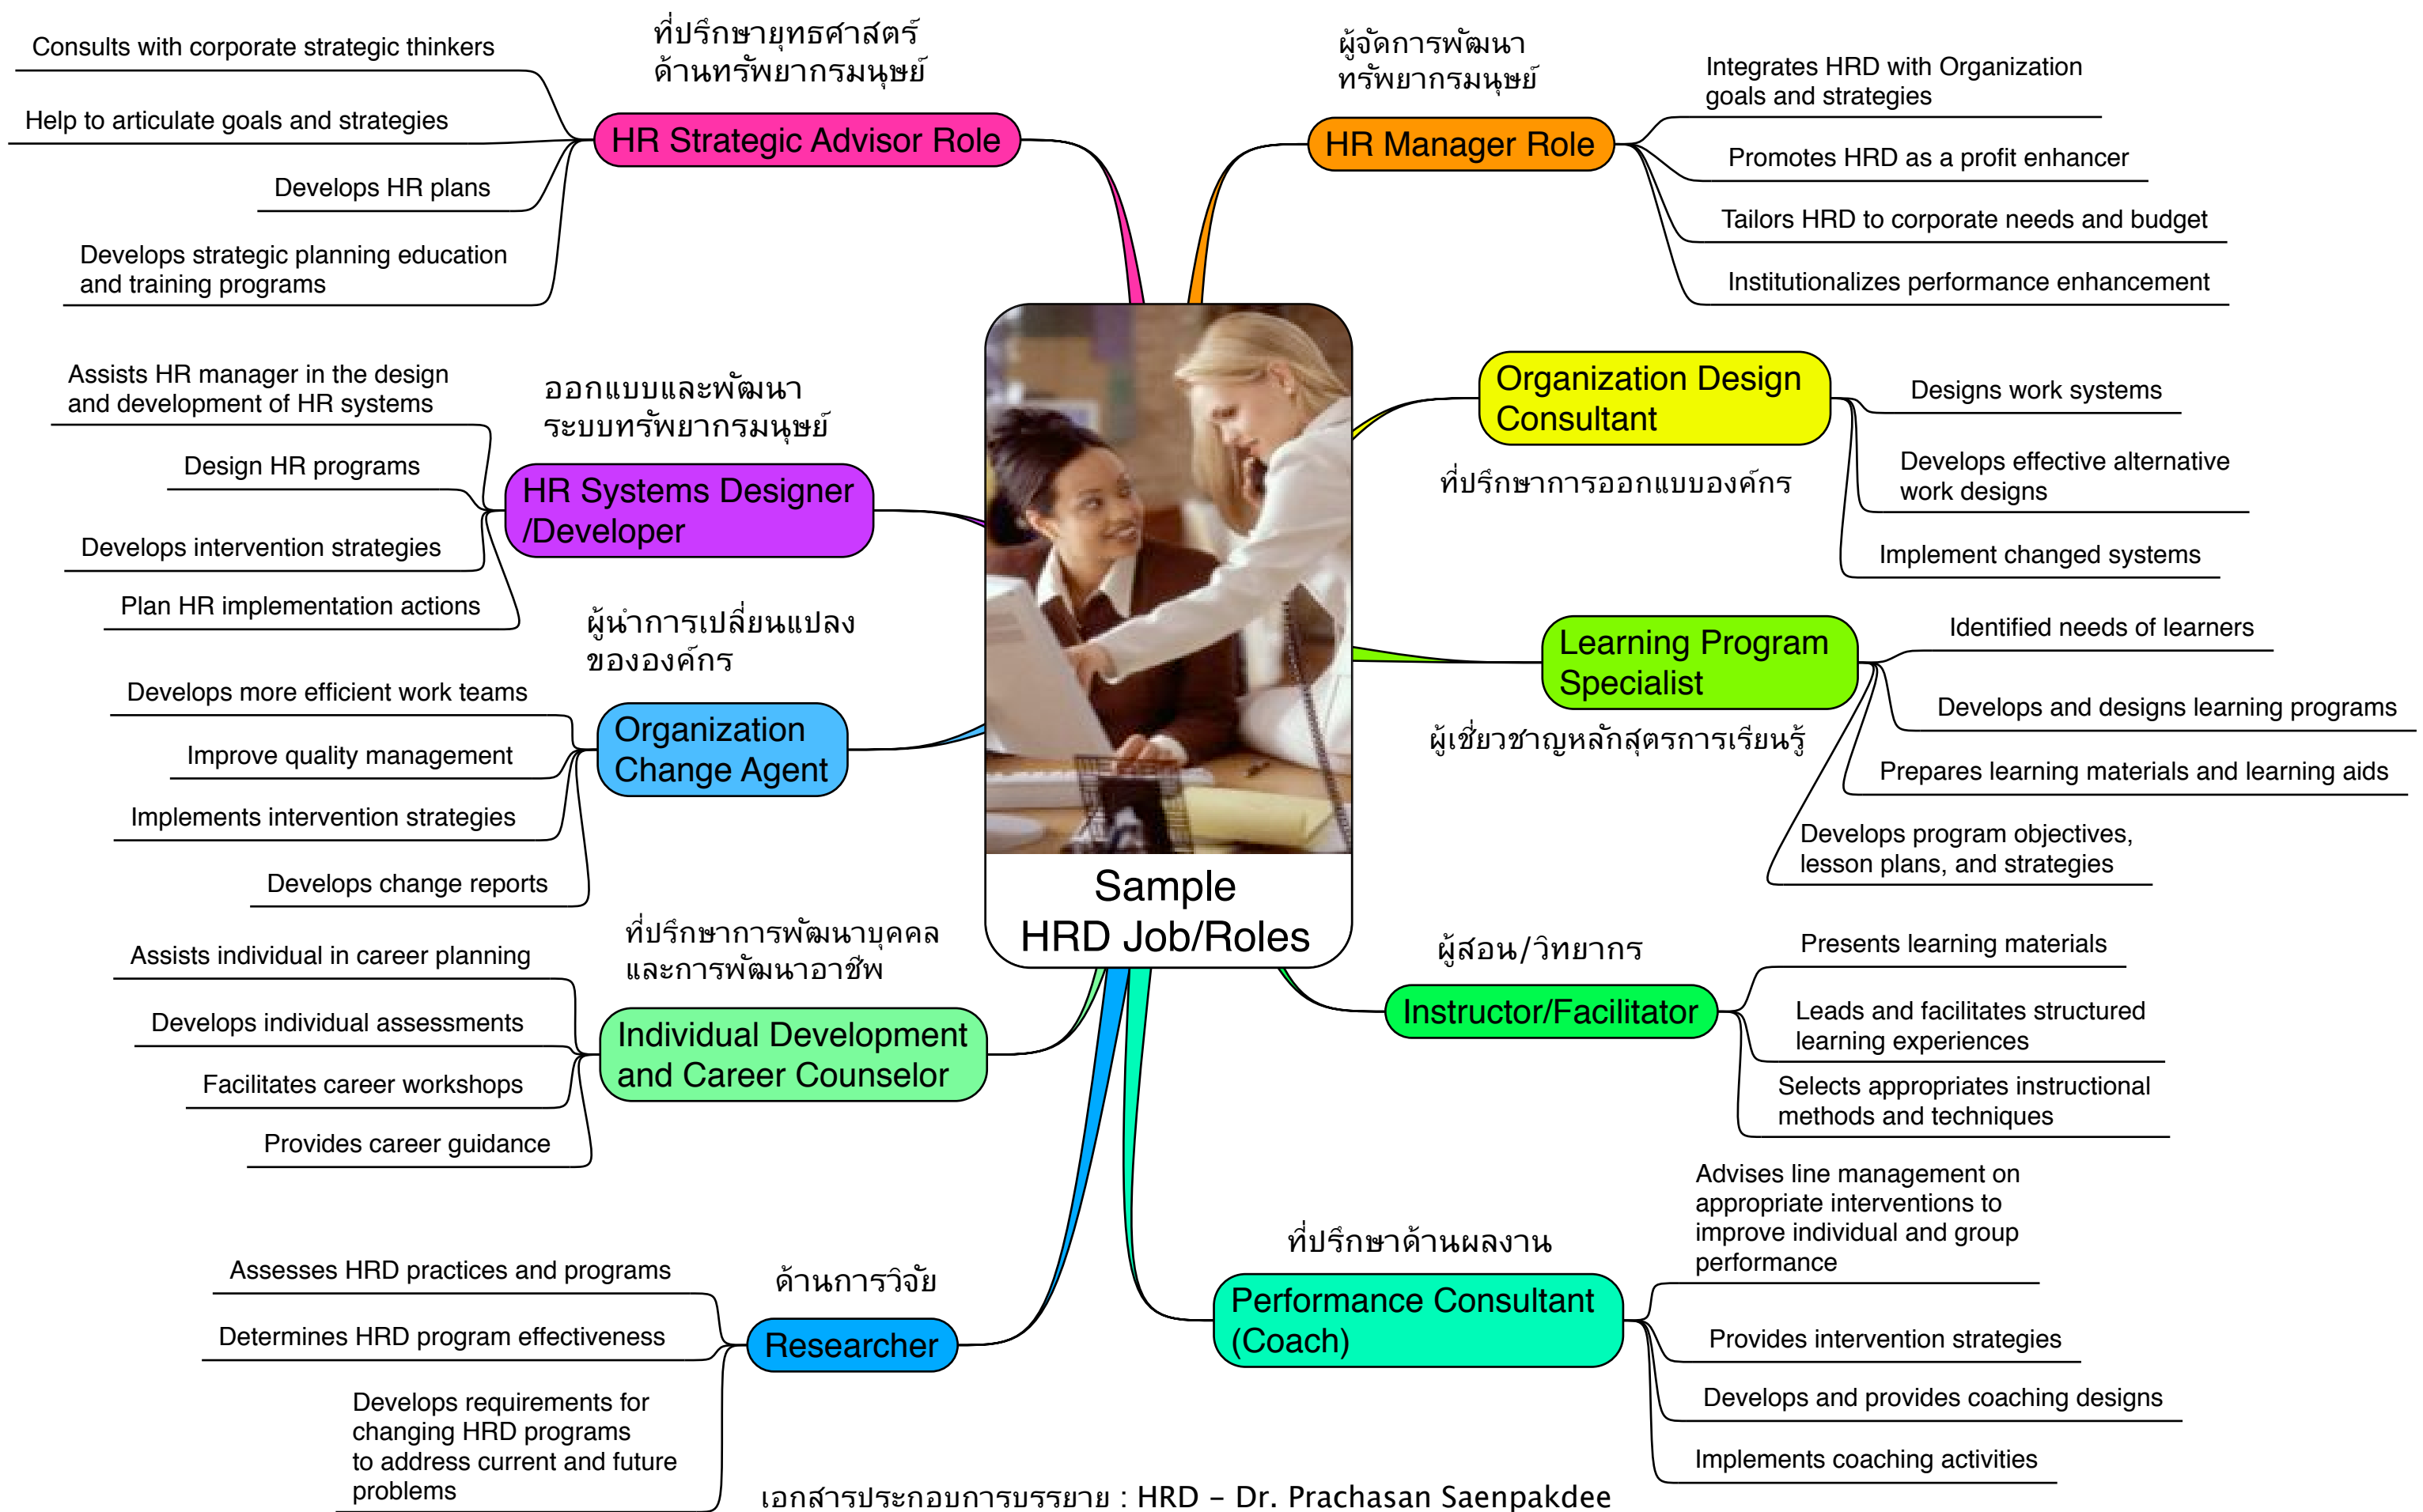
Sample
HRD Job/Roles

HR Strategic Advisor Role
ที่ปรึกษายุทธศาสตร์ด้านทรัพยากรมนุษย์
Consults with corporate strategic thinkers
Help to articulate goals and strategies
Develops HR plans
Develops strategic planning education and training programs

HR Manager Role
ผู้จัดการพัฒนาทรัพยากรมนุษย์
Integrates HRD with Organization goals and strategies
Promotes HRD as a profit enhancer
Tailors HRD to corporate needs and budget
Institutionalizes performance enhancement

HR Systems Designer /Developer
ออกแบบและพัฒนาระบบทรัพยากรมนุษย์
Assists HR manager in the design and development of HR systems
Design HR programs
Develops intervention strategies
Plan HR implementation actions

Organization Design Consultant
ที่ปรึกษาการออกแบบองค์กร
Designs work systems
Develops effective alternative work designs
Implement changed systems

Organization Change Agent
ผู้นำการเปลี่ยนแปลงขององค์กร
Develops more efficient work teams
Improve quality management
Implements intervention strategies
Develops change reports

Learning Program Specialist
ผู้เชี่ยวชาญหลักสูตรการเรียนรู้
Identified needs of learners
Develops and designs learning programs
Prepares learning materials and learning aids
Develops program objectives, lesson plans, and strategies

Individual Development and Career Counselor
ที่ปรึกษาการพัฒนาบุคคลและการพัฒนาอาชีพ
Assists individual in career planning
Develops individual assessments
Facilitates career workshops
Provides career guidance

Instructor/Facilitator
ผู้สอน/วิทยากร
Presents learning materials
Leads and facilitates structured learning experiences
Selects appropriates instructional methods and techniques

Researcher
ด้านการวิจัย
Assesses HRD practices and programs
Determines HRD program effectiveness
Develops requirements for changing HRD programs to address current and future problems

Performance Consultant (Coach)
ที่ปรึกษาด้านผลงาน
Advises line management on appropriate interventions to improve individual and group performance
Provides intervention strategies
Develops and provides coaching designs
Implements coaching activities

เอกสารประกอบการบรรยาย : HRD - Dr. Prachasan Saenpakdee